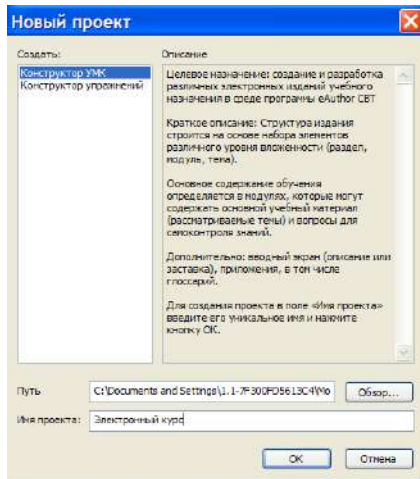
Новый проект

Создать:

Конструктор УМК
Конструктор упражнений

Описание

Целевое назначение: создание и разработка различных электронных изданий учебного назначения в среде программы eAuthor CBT

Краткое описание: Структура издания строится на основе набора элементов различного уровня вложенности (раздел, модуль, тема).

Основное содержание обучения определяется в модулях, которые могут содержать основной учебный материал (рассматриваемые темы) и вопросы для самоконтроля знаний.

Дополнительно: вводный экран (описание или заставка), приложения, в том числе глоссарий.

Для создания проекта в поле «Имя проекта» введите его уникальное имя и нажмите кнопку ОК.

Путь: C:\Documents and Settings\1.1-7F300FD5613C4\Wo

Обзор...

Имя проекта: Электронный курс

ОК

Отмена